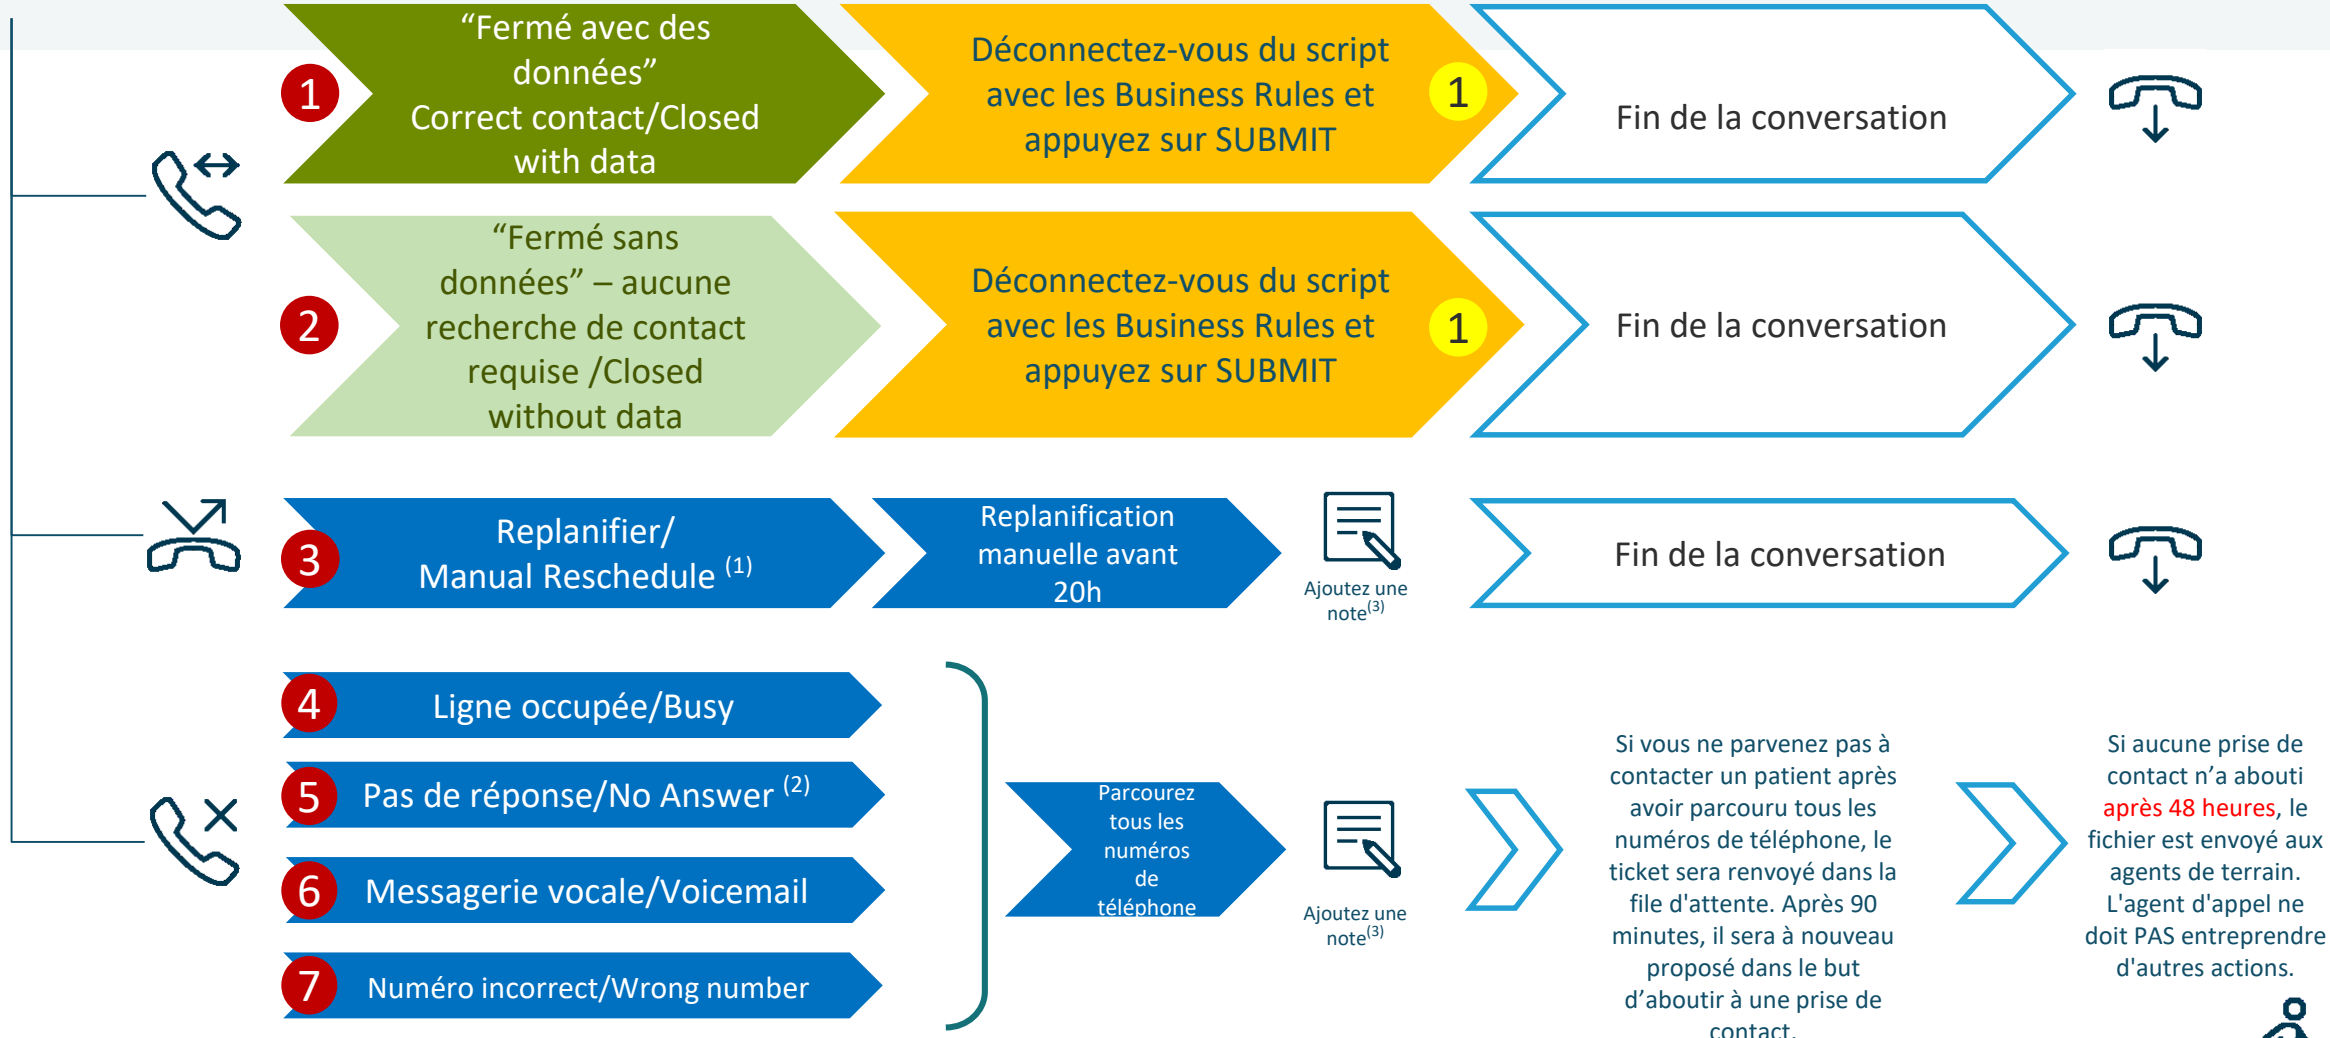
1 “Fermé avec des données” Correct contact/Closed with data

Déconnectez-vous du script avec les Business Rules et appuyez sur SUBMIT 1

Fin de la conversation

2 “Fermé sans données” – aucune recherche de contact requise /Closed without data

Déconnectez-vous du script avec les Business Rules et appuyez sur SUBMIT 1

Fin de la conversation

3 Replanifier/ Manual Reschedule $^{(1)}$

Replanification manuelle avant 20h

Ajoutez une note$^{(3)}$

Fin de la conversation

4 Ligne occupée/Busy

5 Pas de réponse/No Answer $^{(2)}$

6 Messagerie vocale/Voicemail

7 Numéro incorrect/Wrong number

Parcourez tous les numéros de téléphone

Ajoutez une note$^{(3)}$

Si vous ne parvenez pas à contacter un patient après avoir parcouru tous les numéros de téléphone, le ticket sera renvoyé dans la file d'attente. Après 90 minutes, il sera à nouveau proposé dans le but d’aboutir à une prise de contact.

Si aucune prise de contact n’a abouti après 48 heures, le fichier est envoyé aux agents de terrain. L'agent d'appel ne doit PAS entreprendre d'autres actions.